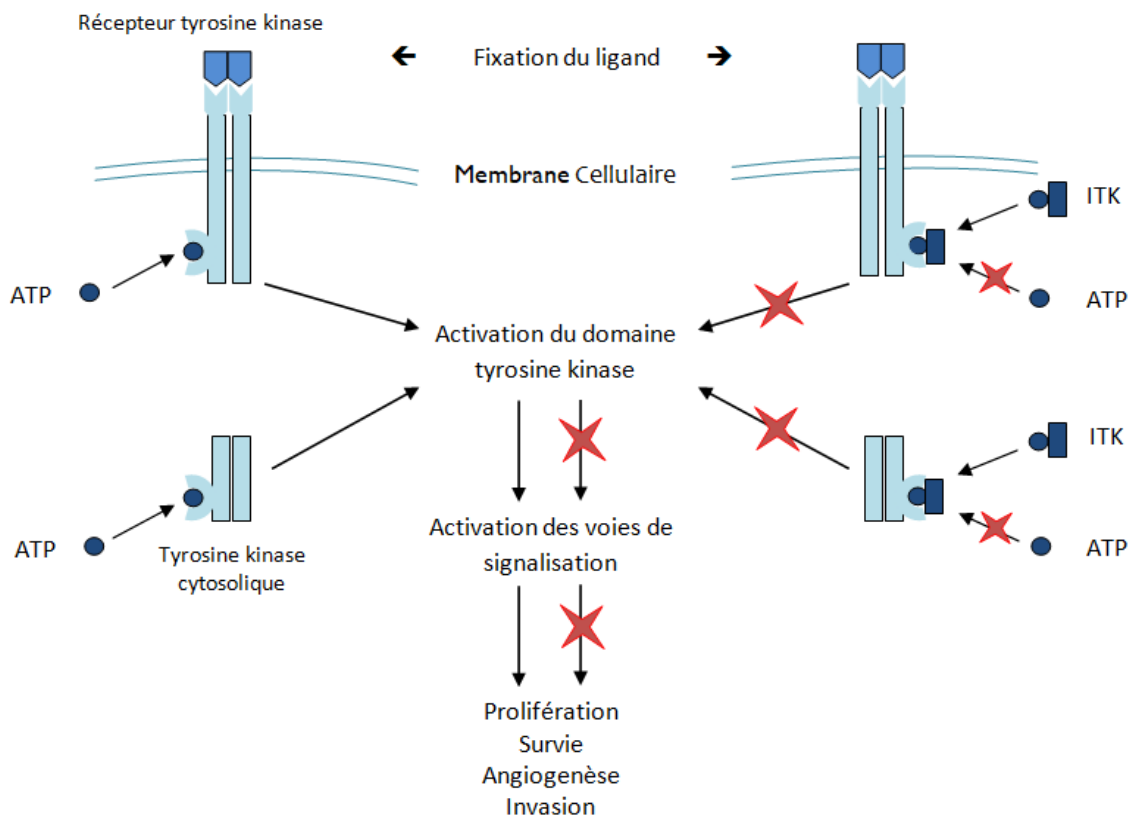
Récepteur tyrosine kinase

← Fixation du ligand →

Membrane Cellulaire

ITK

ATP

ATP

Activation du domaine tyrosine kinase

ITK

ATP

Activation des voies de signalisation

ATP

Tyrosine kinase cytosolique

Prolifération
Survie
Angiogenèse
Invasion